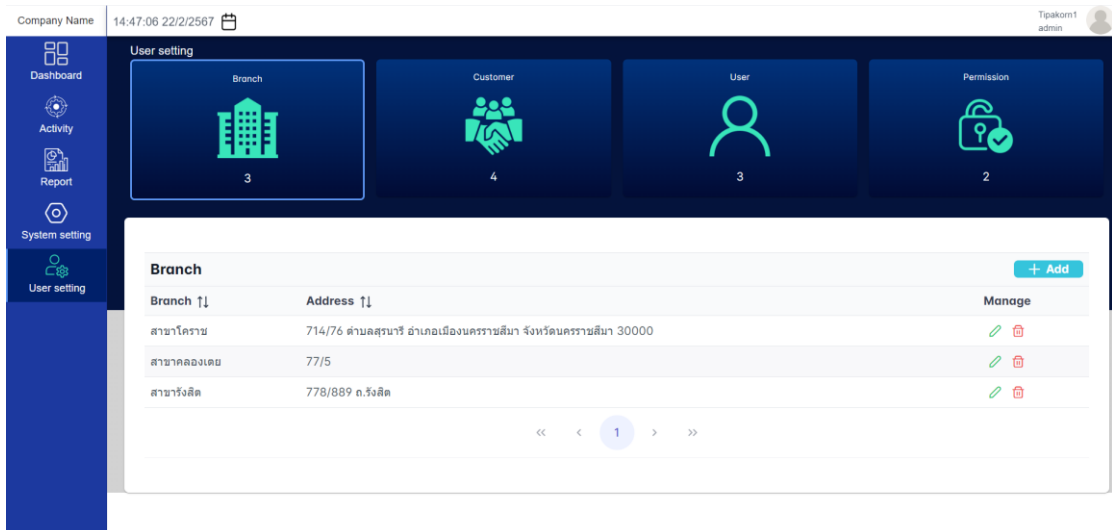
Company Name
14:47:06 22/2/2567
Tipakorn1
admin

Dashboard
Activity
Report
System setting
User setting

User setting

Branch
3

Customer
4

User
3

Permission
2

Branch
+ Add

| Branch ↑↓ | Address ↑↓ | Manage |
|---|---|---|
| สาขาโคราช | 714/76 ตำบลสุรนารี อำเภอเมืองนครราชสีมา จังหวัดนครราชสีมา 30000 | |
| สาขาคลองเตย | 77/5 | |
| สาขารังสิต | 778/889 ถ.รังสิต | |

« ‹ 1 › »